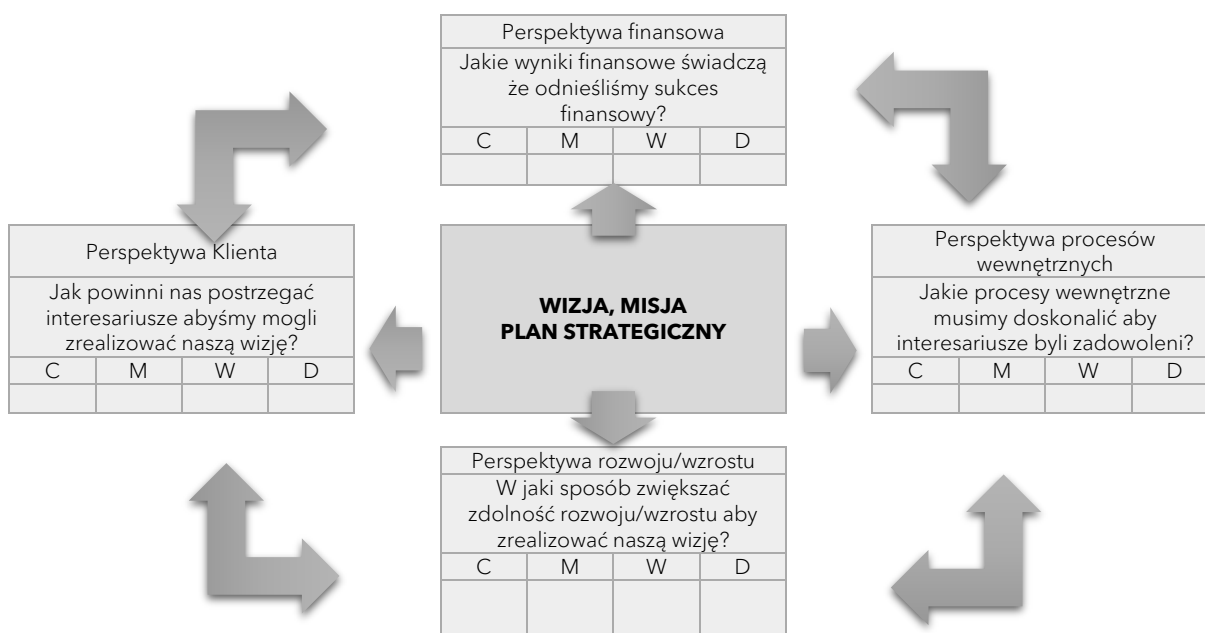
Perspektywa finansowa

Jakie wyniki finansowe świadczą że odnieśliśmy sukces finansowy?

| C | M | W | D |
|---|---|---|---|
| | | | |

Perspektywa Klienta

Jak powinni nas postrzegać interesariusze abyśmy mogli zrealizować naszą wizję?

| C | M | W | D |
|---|---|---|---|
| | | | |

WIZJA, MISJA
PLAN STRATEGICZNY

Perspektywa procesów wewnętrznych

Jakie procesy wewnętrzne musimy doskonalić aby interesariusze byli zadowoleni?

| C | M | W | D |
|---|---|---|---|
| | | | |

Perspektywa rozwoju/wzrostu

W jaki sposób zwiększać zdolność rozwoju/wzrostu aby zrealizować naszą wizję?

| C | M | W | D |
|---|---|---|---|
| | | | |